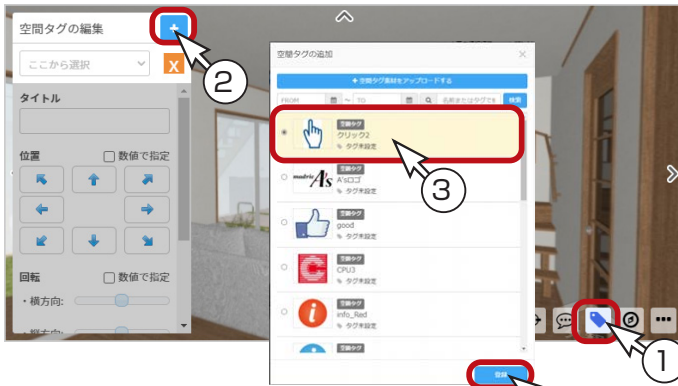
空間タグの編集
+
ここから選択
X
タイトル
位置
数値で指定
回転
数値で指定
・横方向:
・縦方向:
②
空間タグの追加
×
+ 空間タグ素材をアップロードする
FROM
~
TO
名前またはタグで
検索
空間タグ
クリック2
タグ未設定
空間タグ
A'sロゴ
タグ未設定
空間タグ
good
タグ未設定
空間タグ
CPU3
タグ未設定
空間タグ
info_Red
タグ未設定
空間タグ
③
登録
①